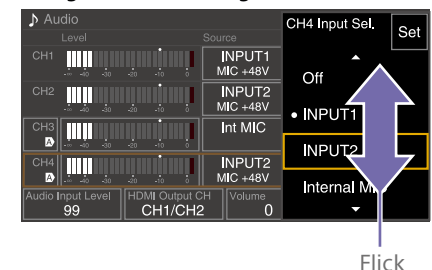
♪ Audio
Level
Source
CH1
-∞ -40 -30 -20 -10 0
INPUT1
MIC +48V
CH2
-∞ -40 -30 -20 -10 0
INPUT2
MIC +48V
CH3
A
-∞ -40 -30 -20 -10 0
Int MIC
CH4
A
-∞ -40 -30 -20 -10 0
INPUT2
MIC +48V
Audio Input Level
99
HDMI Output CH
CH1/CH2
Volume
0
CH4 Input Sel.
Set
Off
• INPUT1
INPUT2
Internal Mi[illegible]
Flick